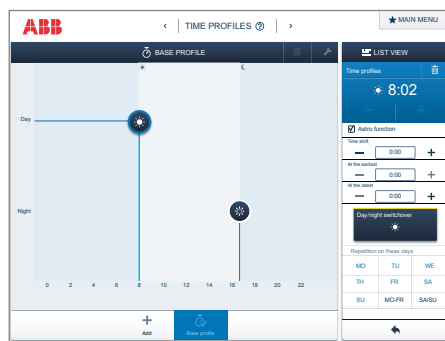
ABB

‹ TIME PROFILES ? ›

MAIN MENU

BASE PROFILE

LIST VIEW

Day

Night

0 2 4 6 8 10 12 14 16 18 20 22

Time profiles

8:02

Astro function

Time shift

0:00

At the earliest

0:00

At the latest

0:00

Day/night switchover

Repetition on these days

| MO | TU | WE |
|---|---|---|
| TH | FR | SA |
| SU | MO-FR | SA/SU |

Add

Base profile